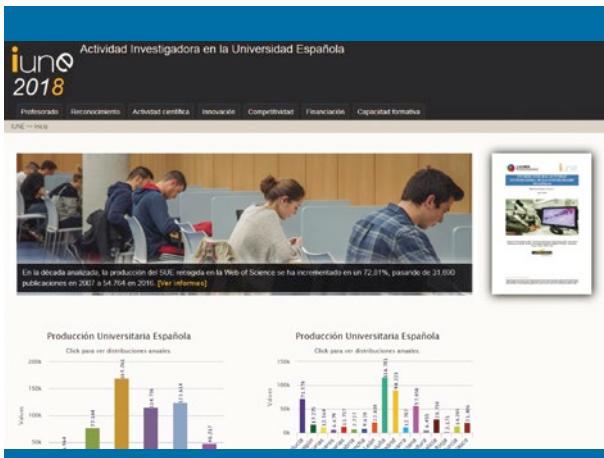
iune 2018

Actividad Investigadora en la Universidad Española

Profesorado | Reconocimiento | Actividad científica | Innovación | Competitividad | Financiación | Capacidad formativa

IUNE — Inicio

En la década analizada, la producción del SUE recogida en la Web of Science se ha incrementado en un 72,01%, pasando de 31.800 publicaciones en 2007 a 54.764 en 2016. [Ver informes]

Producción Universitaria Española

Click para ver distribuciones anuales

200k
150k
100k
50k

Valores

Producción Universitaria Española

Click para ver distribuciones anuales

150k
100k
50k

Valores